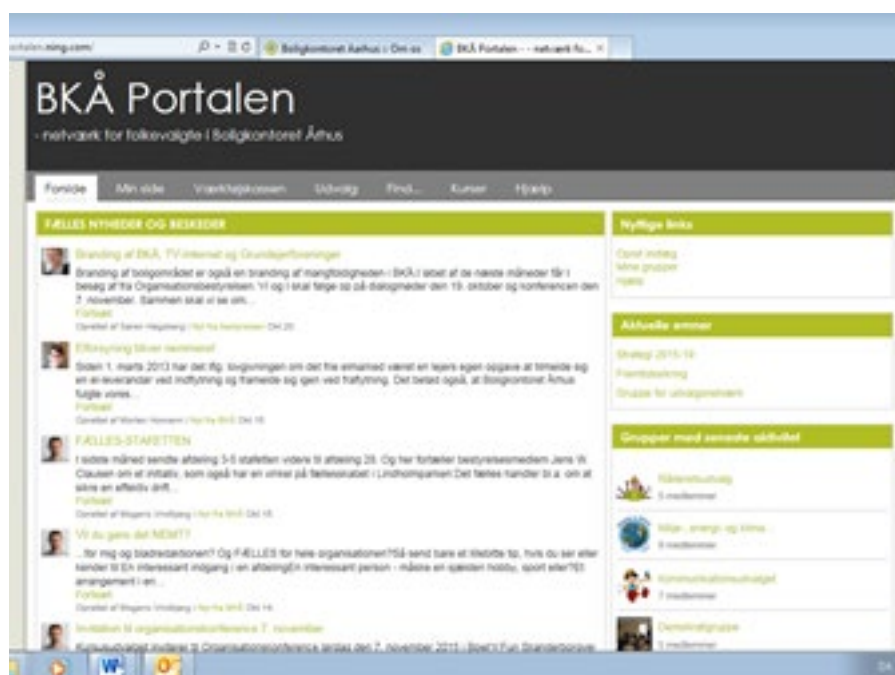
ortalen.ning.com/

Boligkontoret Aarhus i Om os

BKÅ Portalen - - netværk fo... ×

BKÅ Portalen

- netværk for folkevalgte i Boligkontoret Århus

Forside

Min side

Værktøjskassen

Udvalg

Find...

Kurser

Hjælp

FÆLLES NYHEDER OG BESKEDER

Branding af BKÅ, TV-internet og Grundejerforeninger

Branding af boligområdet er også en branding af mangfoldigheden i BKÅ i løbet af de næste måneder får i besøg af fra Organisationsbestyrelsen. Vi og i skal følge os på dialogmøder den 19. oktober og konferencen den 7. November. Sammen skal vi se om...

Fortsæt

Oprettet af Søren Hegelberg i Nyt fra bestyrelsen Okt 20

Elforsyning bliver reimeret

Siden 1. marts 2013 har det ifg. lovgivningen om det fra ernærmed været en lejers egen opgave at tilmelde sig en el-leverandør ved indflytning og framelde sig igen ved fraflytning. Det betød også, at Boligkontoret Århus fulgte vores...

Fortsæt

Oprettet af Morten Hansen i Nyt fra BKÅ Okt 16

FÆLLES-STAFETTEN

I sidste måned sendte afdeling 3-5 stafetten videre til afdeling 29. Og her fortæller bestyrelsesmedlem Jens W. Clausen om et initiativ, som også har en vinkel på fællesskabet i Lindholmparken Det fælles handler bl.a. om at sikre en effektiv drift...

Fortsæt

Oprettet af Mogens Vindbjerg i Nyt fra BKÅ Okt 16

Vil du gøre det NEMT?

...for mig og bladredaktionen? Og FÆLLES for hele organisationen?Så send bare et lille tip, hvis du ser eller kender til En interessant indgang i en afdelingEn interessant person - måske en sjælden hobby, sport eller?Et arrangement i en...

Fortsæt

Oprettet af Mogens Vindbjerg i Nyt fra BKÅ Okt 16

Invitation til organisationskonference 7. november

Nyttige links

Opret indlæg
Mine grupper
Hjælp

Aktuelle emner

Strategi 2015-19
Fremtidssikring
Gruppe for udviklingsarbejdet

Grupper med seneste aktivitet

Naboskabsudvalg
5 medlemmer

Miljø, energi og klima
8 medlemmer

Kommunikationsudvalget
7 medlemmer

Demokratigruppe
5 medlemmer